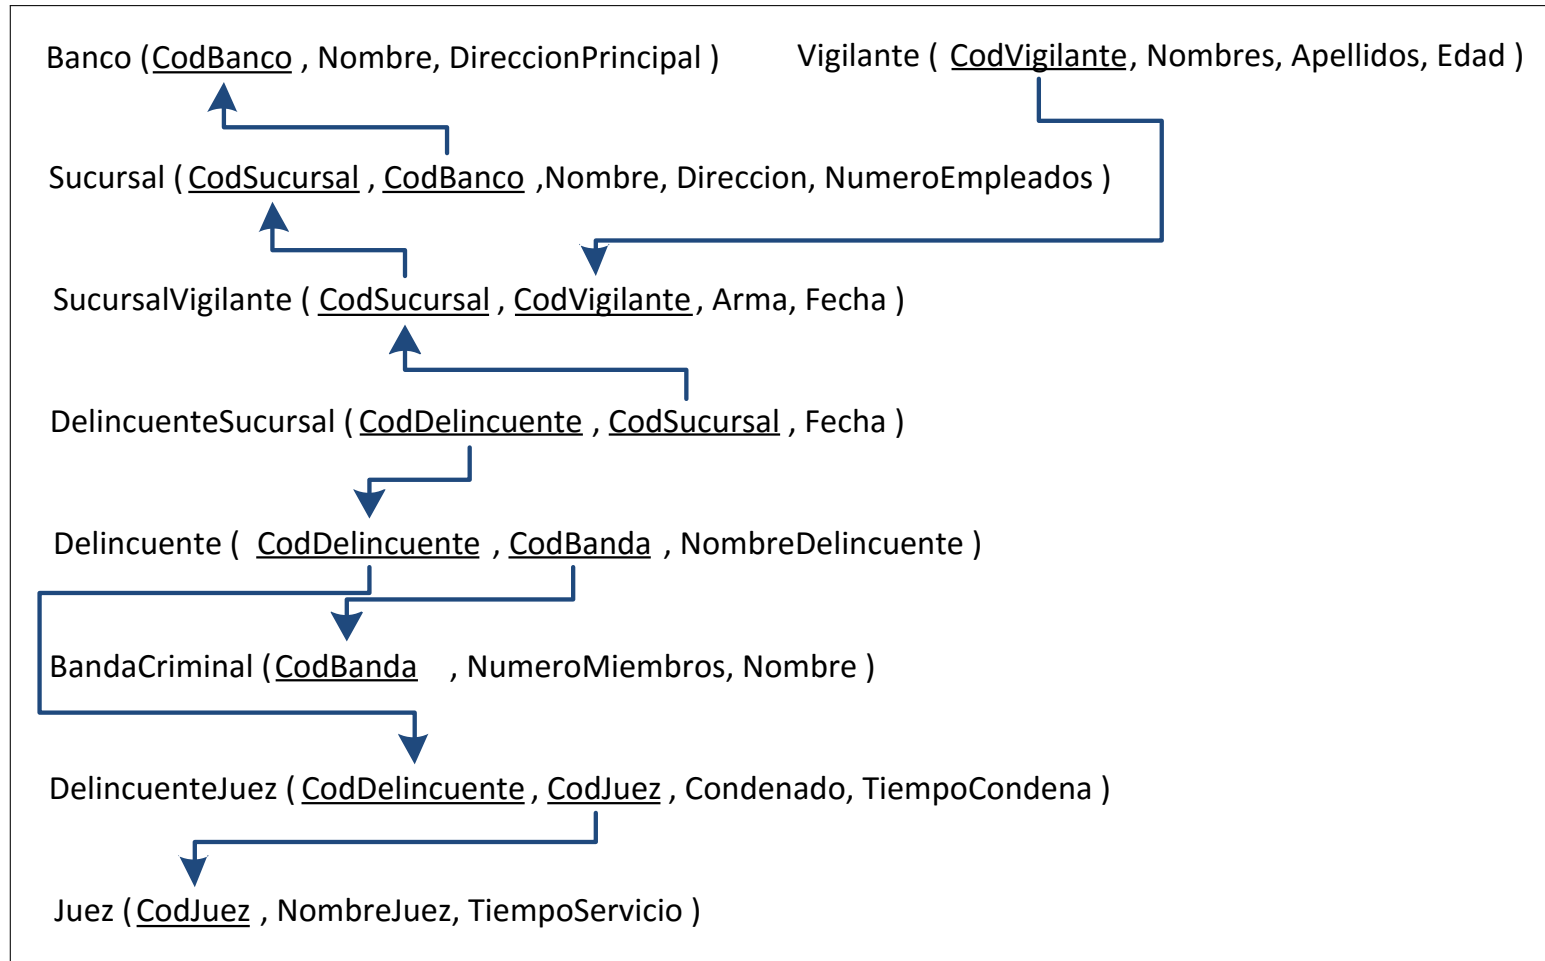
Banco (CodBanco , Nombre, DireccionPrincipal )

Vigilante ( CodVigilante, Nombres, Apellidos, Edad )

Sucursal ( CodSucursal , CodBanco ,Nombre, Direccion, NumeroEmpleados )

SucursalVigilante ( CodSucursal , CodVigilante , Arma, Fecha )

DelincuenteSucursal ( CodDelincuente , CodSucursal , Fecha )

Delincuente ( CodDelincuente , CodBanda , NombreDelincuente )

BandaCriminal (CodBanda , NumeroMiembros, Nombre )

DelincuenteJuez ( CodDelincuente , CodJuez , Condenado, TiempoCondena )

Juez ( CodJuez , NombreJuez, TiempoServicio )